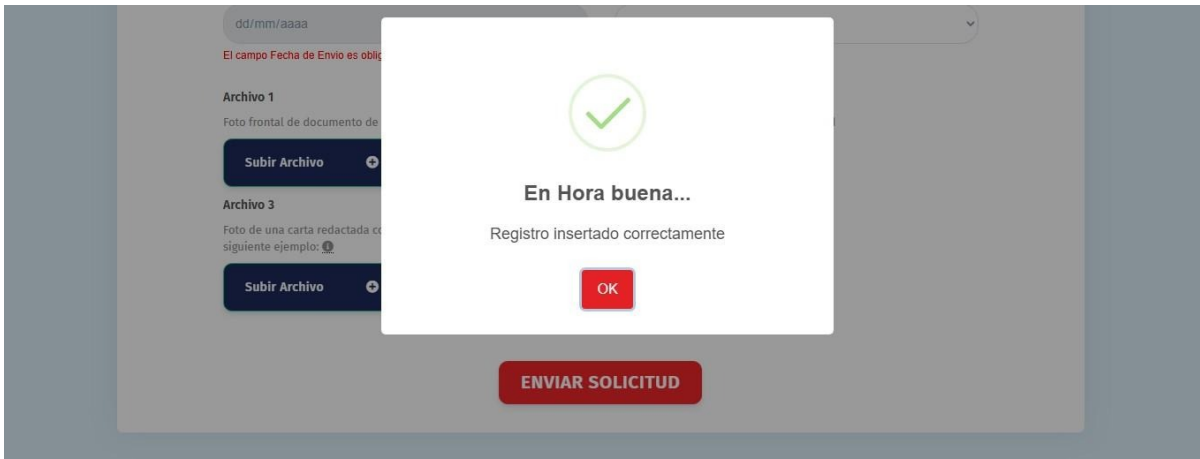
dd/mm/aaaa

El campo Fecha de Envio es oblig

Archivo 1

Foto frontal de documento de

Subir Archivo

Archivo 3

Foto de una carta redactada co siguiente ejemplo:

Subir Archivo

En Hora buena...

Registro insertado correctamente

OK

ENVIAR SOLICITUD